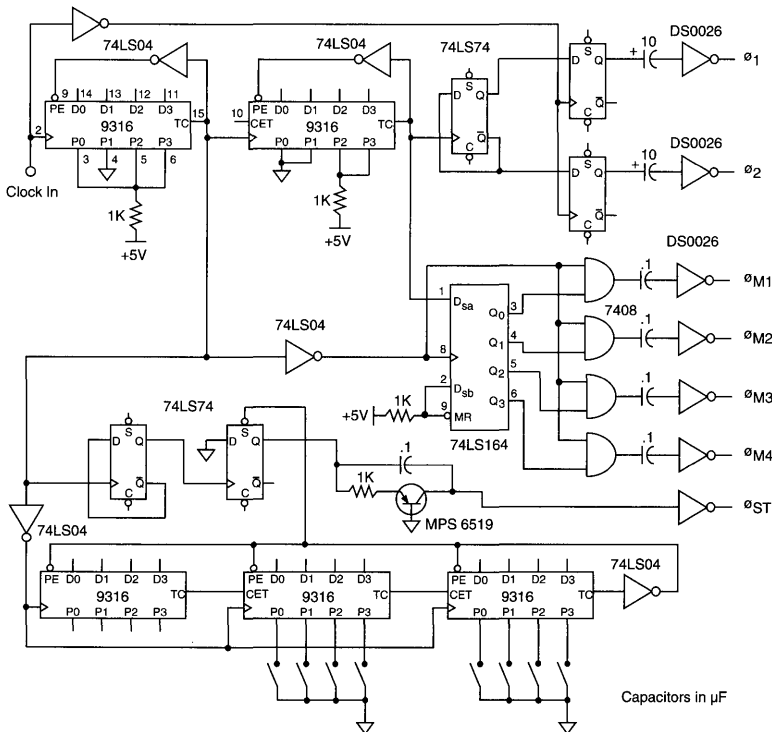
74LS04
74LS04
74LS04
74LS74
DS0026
9 PE 14 D0 13 D1 12 D2 11 D3
2
9316
TC 15
P0 P1 P2 P3
3 4 5 6
Clock In
1K
+5V
10 PE CET D0 D1 D2 D3
9316
TC
P0 P1 P2 P3
1K
+5V
D S Q
C $\bar{Q}$
S D Q
C $\bar{Q}$
+ 10
$ø_1$
DS0026
S D Q
C $\bar{Q}$
+ 10
$ø_2$
DS0026
.1
$ø_{M1}$
7408
.1
$ø_{M2}$
.1
$ø_{M3}$
.1
$ø_{M4}$
1 $D_{sa}$
$Q_0$ 3
$Q_1$ 4
$Q_2$ 5
$Q_3$ 6
8
2 $D_{sb}$
9 MR
1K
+5V
74LS164
74LS04
74LS74
S Q
C $\bar{Q}$
S Q
C $\bar{Q}$
.1
1K
MPS 6519
$ø_{ST}$
74LS04
PE D0 D1 D2 D3
9316
TC
P0 P1 P2 P3
PE D0 D1 D2 D3
CET
9316
TC
P0 P1 P2 P3
PE D0 D1 D2 D3
CET
9316
TC
P0 P1 P2 P3
74LS04
Capacitors in µF